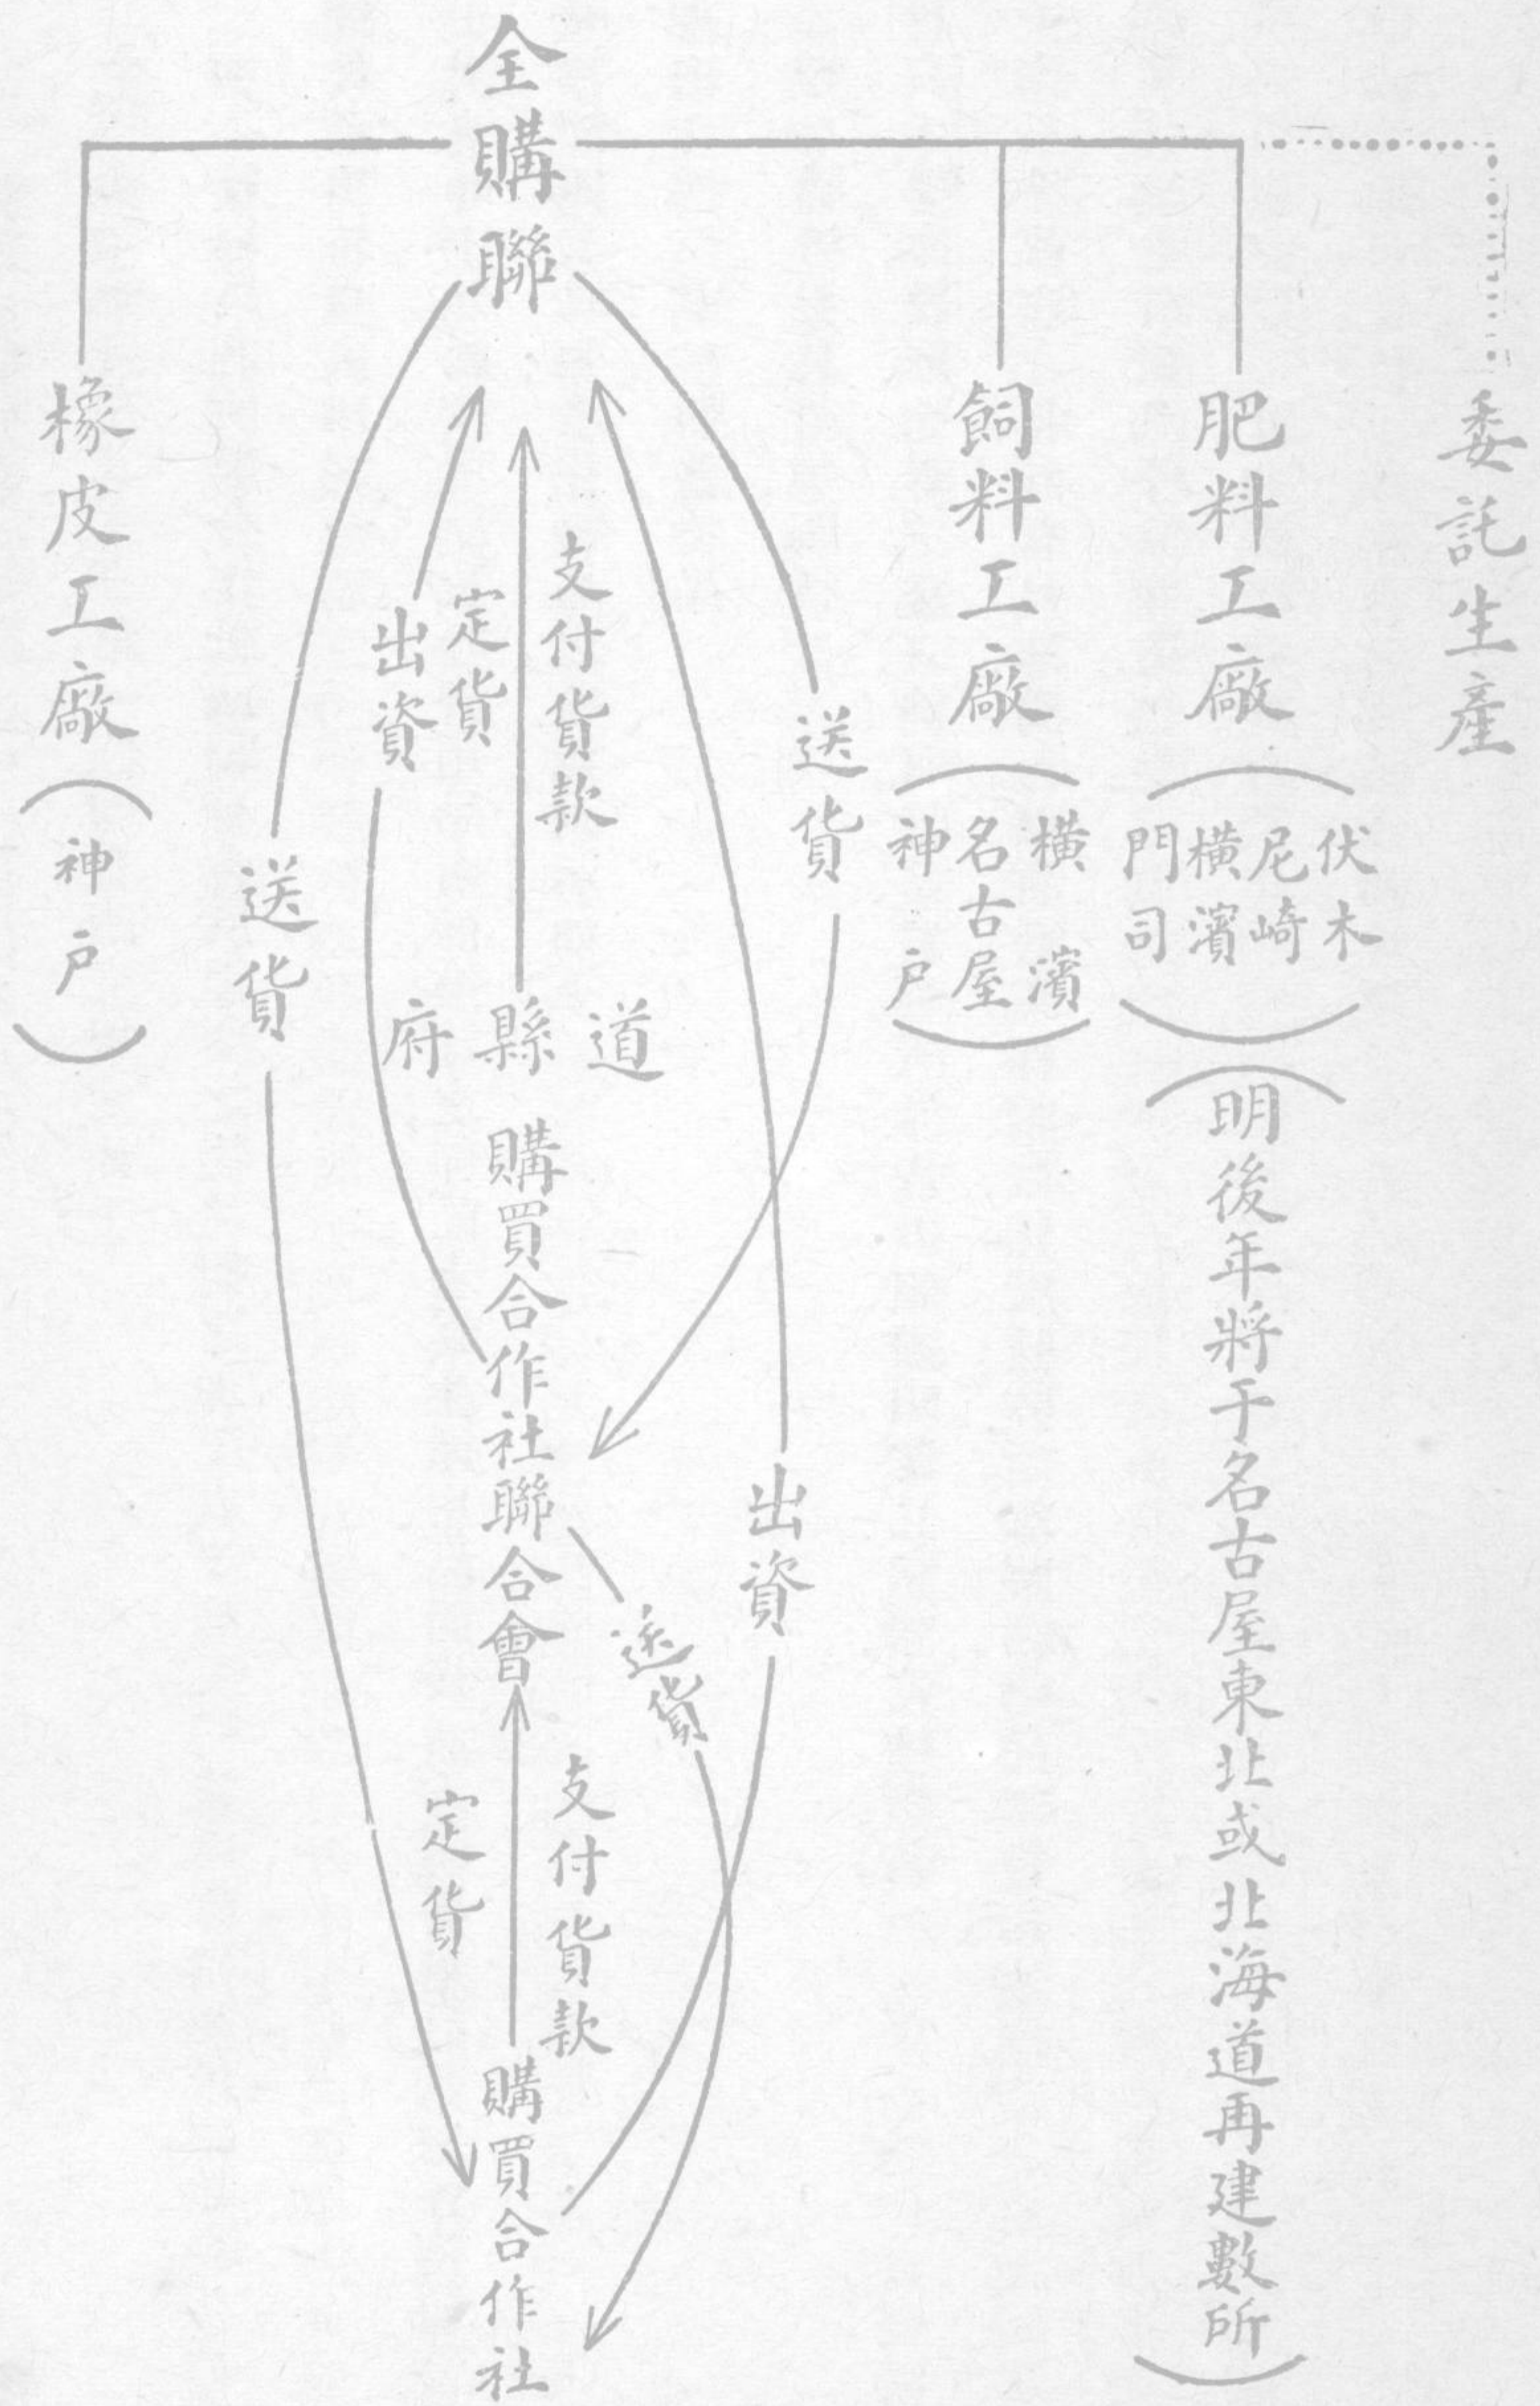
全購聯

橡皮工廠（神戶）

飼料工廠（橫濱 名古屋 神戶）

肥料工廠（伏木 尼崎 橫濱 門司）（明後年將于名古屋東北或北海道再建數所）

委託生產

送貨

出資

定貨

支付貨款

送貨

道 縣 府 購買合作社聯合會

定貨

支付貨款

送貨

出資

購買合作社